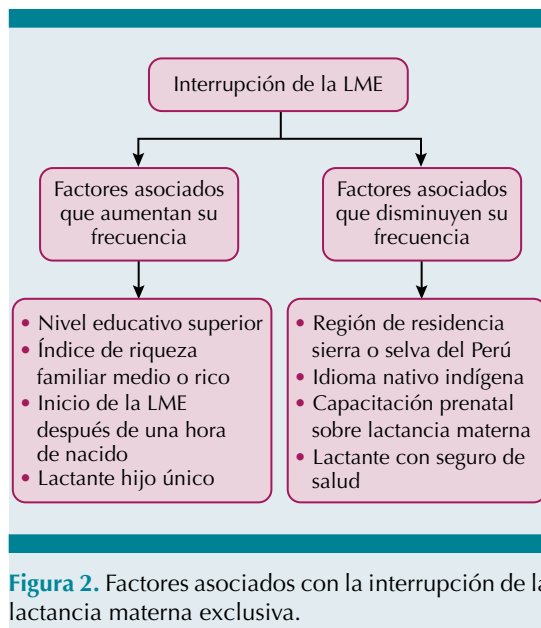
Interrupción de la LME

Factores asociados que aumentan su frecuencia

Factores asociados que disminuyen su frecuencia

• Nivel educativo superior
• Índice de riqueza familiar medio o rico
• Inicio de la LME después de una hora de nacido
• Lactante hijo único

• Región de residencia sierra o selva del Perú
• Idioma nativo indígena
• Capacitación prenatal sobre lactancia materna
• Lactante con seguro de salud

Figura 2. Factores asociados con la interrupción de la lactancia materna exclusiva.